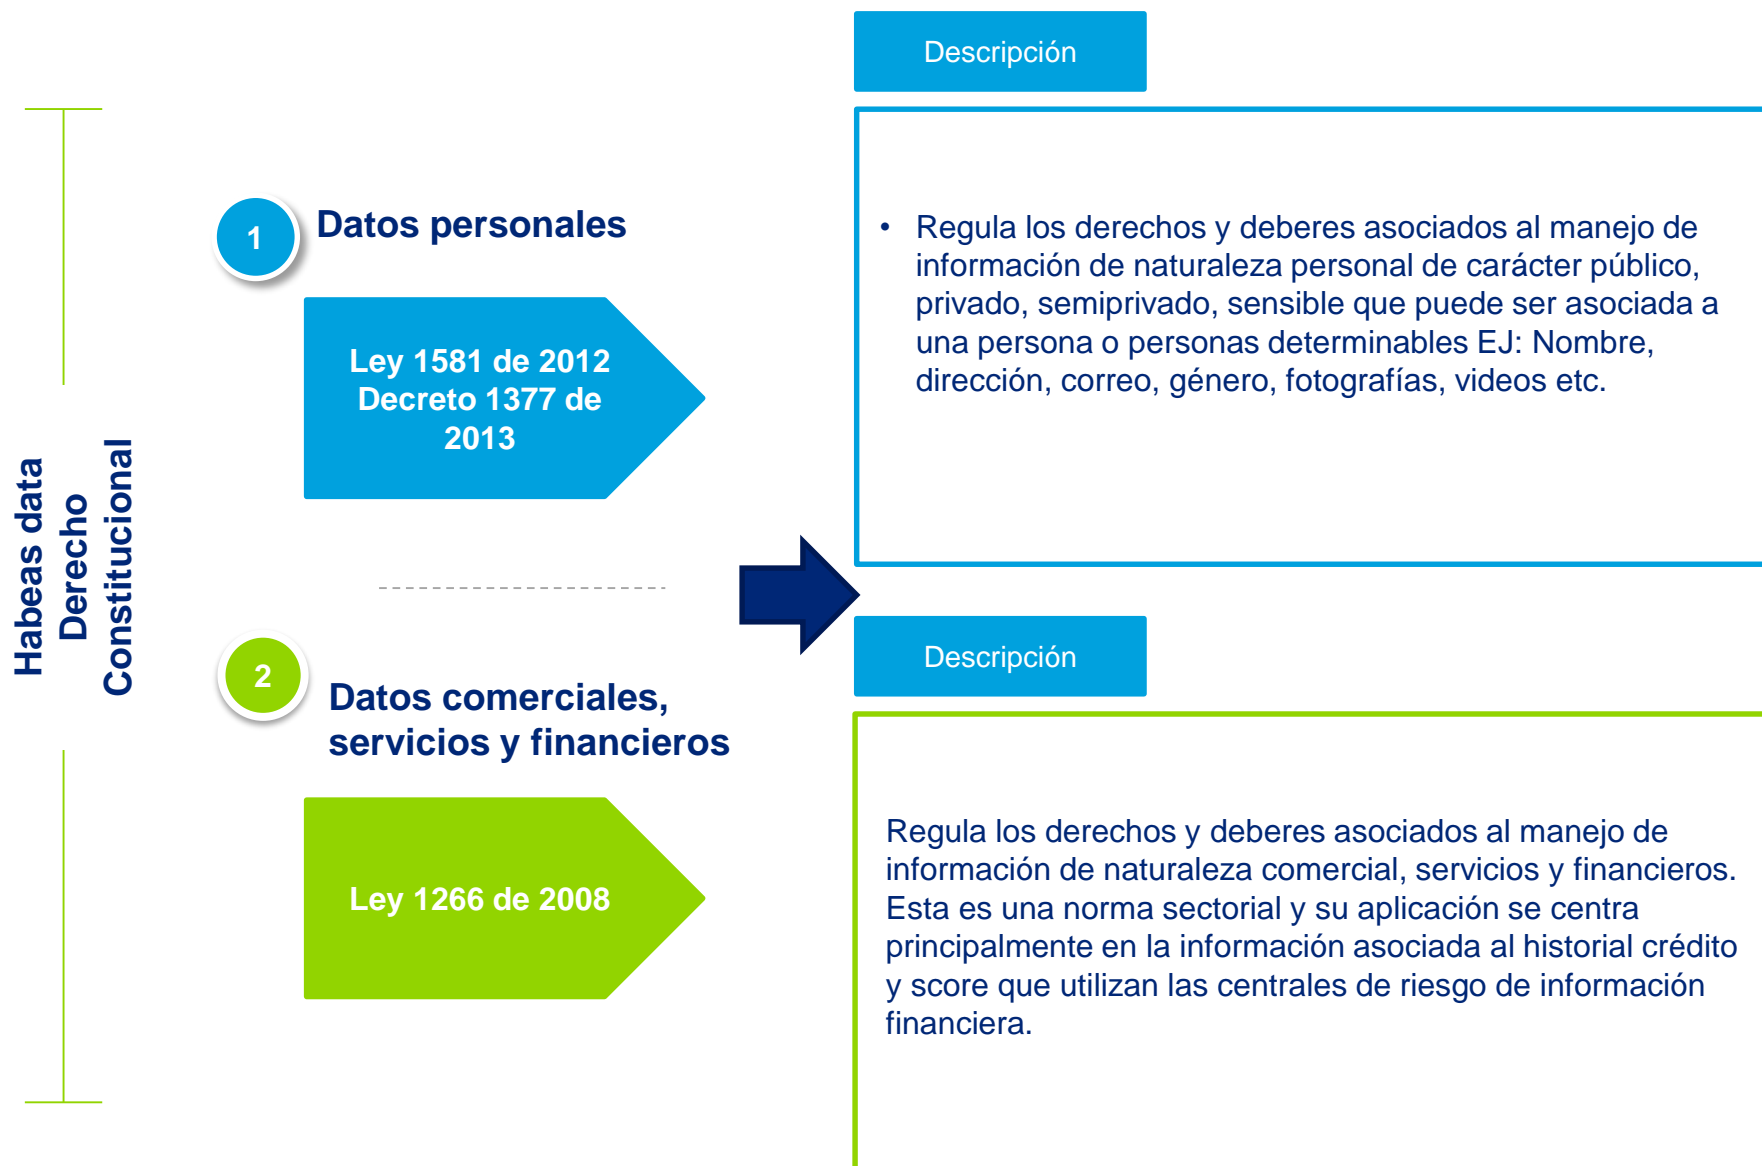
Habeas data
Derecho
Constitucional

1

Datos personales

Ley 1581 de 2012
Decreto 1377 de 2013

2

Datos comerciales, servicios y financieros

Ley 1266 de 2008

Descripción

• Regula los derechos y deberes asociados al manejo de información de naturaleza personal de carácter público, privado, semiprivado, sensible que puede ser asociada a una persona o personas determinables EJ: Nombre, dirección, correo, género, fotografías, videos etc.

Descripción

Regula los derechos y deberes asociados al manejo de información de naturaleza comercial, servicios y financieros. Esta es una norma sectorial y su aplicación se centra principalmente en la información asociada al historial crédito y score que utilizan las centrales de riesgo de información financiera.